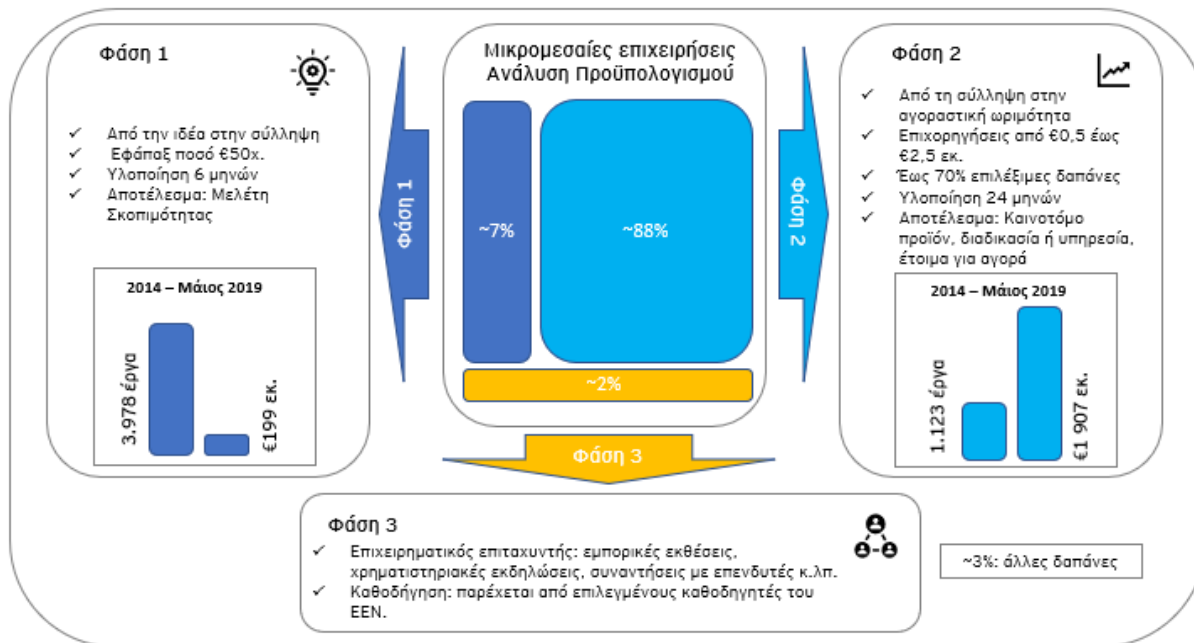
Φάση 1

✓ Από την ιδέα στην σύλληψη
✓ Εφάπαξ ποσό €50χ.
✓ Υλοποίηση 6 μηνών
✓ Αποτέλεσμα: Μελέτη Σκοπιμότητας

2014 – Μάιος 2019

3.978 έργα

€199 εκ.

Μικρομεσαίες επιχειρήσεις
Ανάλυση Προϋπολογισμού

Φάση 1

~7%

~88%

Φάση 2

~2%

Φάση 3

Φάση 2

✓ Από τη σύλληψη στην αγοραστική ωριμότητα
✓ Επιχορηγήσεις από €0,5 έως €2,5 εκ.
✓ Έως 70% επιλέξιμες δαπάνες
✓ Υλοποίηση 24 μηνών
✓ Αποτέλεσμα: Καινοτόμο προϊόν, διαδικασία ή υπηρεσία, έτοιμα για αγορά

2014 – Μάιος 2019

1.123 έργα

€1 907 εκ.

Φάση 3

✓ Επιχειρηματικός επιταχυντής: εμπορικές εκθέσεις, χρηματιστηριακές εκδηλώσεις, συναντήσεις με επενδυτές κ.λπ.
✓ Καθοδήγηση: παρέχεται από επιλεγμένους καθοδηγητές του ΕΕΝ.

~3%: άλλες δαπάνες